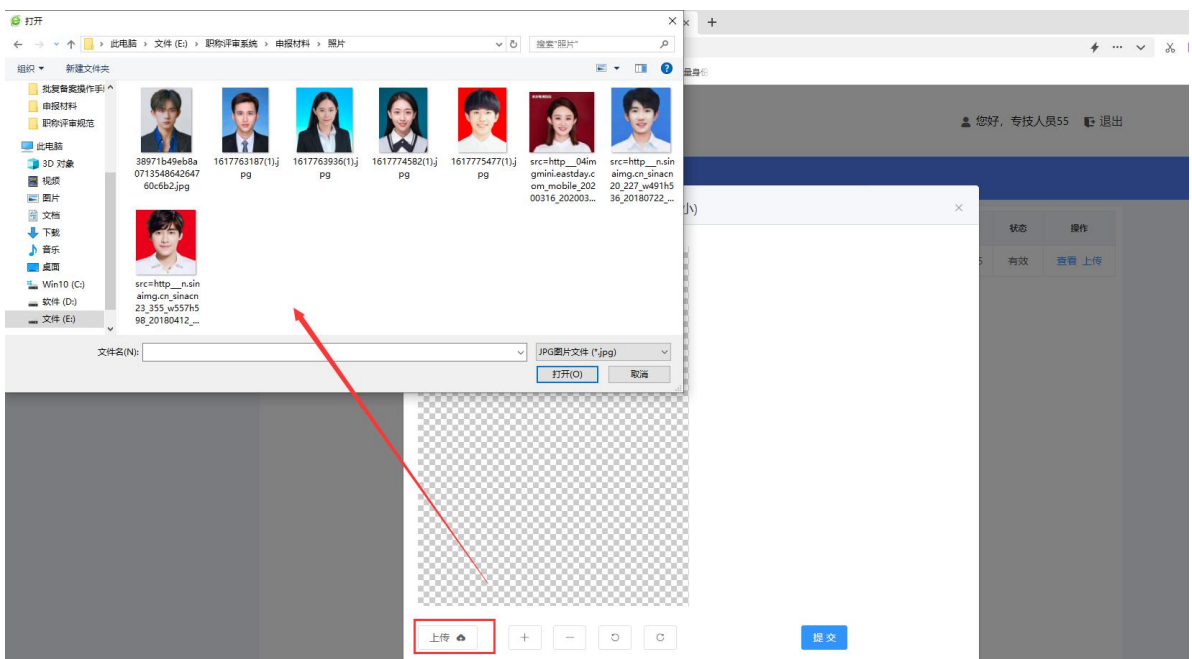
打开

此电脑 › 文件 (E:) › 职称评审系统 › 申报材料 › 照片

搜索"照片"

组织 ▾ 新建文件夹

批复备案操作手册
申报材料
职称评审规范
此电脑
3D 对象
视频
图片
文档
下载
音乐
桌面
Win10 (C:)
软件 (D:)
文件 (E:)

38971b49eb8a0713548642647 60c6b2.jpg

1617763187(1).jpg

1617763936(1).jpg

1617774582(1).jpg

1617775477(1).jpg

src=http__04imgmini.eastday.com_mobile_20200316_202003...

src=http__n.sinaimg.cn_sinacn20_227_w491h536_20180722_...

src=http__n.sinaimg.cn_sinacn23_355_w557h598_20180412_...

文件名(N):

JPG图片文件 (*.jpg)

打开(O)

取消

您好，专技人员55

退出

小)

状态

操作

有效

查看 上传

上传

提交